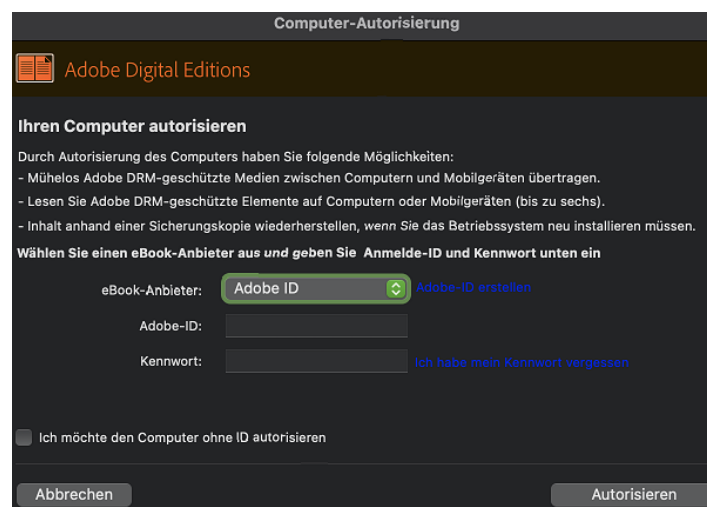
Computer-Autorisierung

Adobe Digital Editions

Ihren Computer autorisieren

Durch Autorisierung des Computers haben Sie folgende Möglichkeiten:
- Mühelos Adobe DRM-geschützte Medien zwischen Computern und Mobilgeräten übertragen.
- Lesen Sie Adobe DRM-geschützte Elemente auf Computern oder Mobilgeräten (bis zu sechs).
- Inhalt anhand einer Sicherungskopie wiederherstellen, wenn Sie das Betriebssystem neu installieren müssen.

Wählen Sie einen eBook-Anbieter aus und geben Sie Anmelde-ID und Kennwort unten ein

eBook-Anbieter: Adobe ID Adobe-ID erstellen

Adobe-ID:

Kennwort: Ich habe mein Kennwort vergessen

Ich möchte den Computer ohne ID autorisieren

Abbrechen

Autorisieren